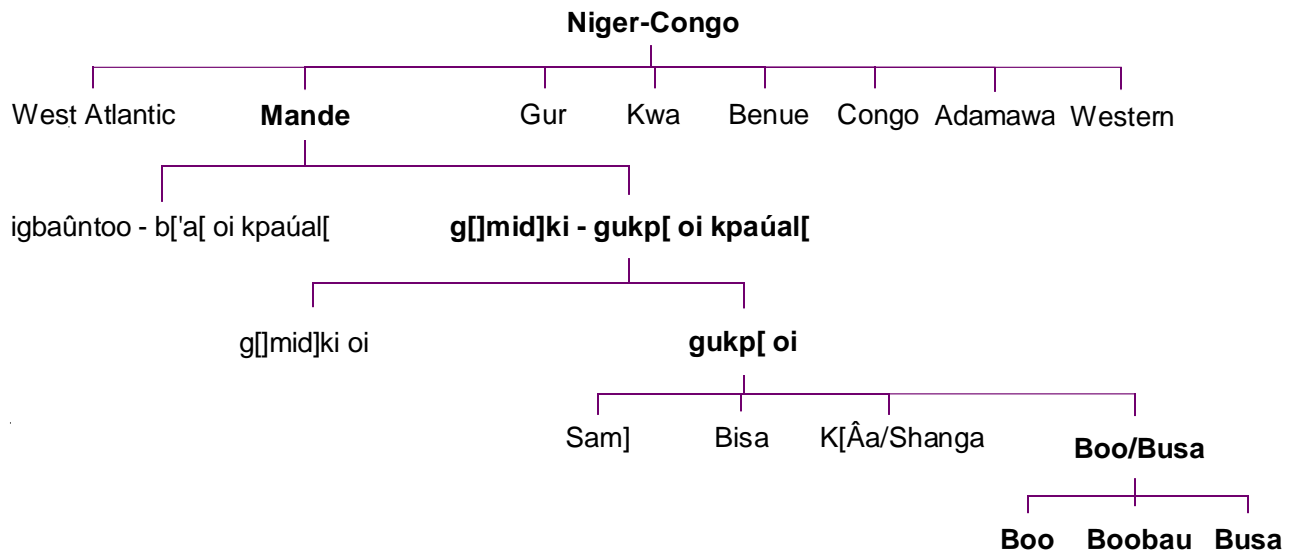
Niger-Congo

West Atlantic

Mande

Gur

Kwa

Benue

Congo

Adamawa

Western

igbaûntoo - b['a[ oi kpaúal[

g[]mid]ki - gukp[ oi kpaúal[

g[]mid]ki oi

gukp[ oi

Sam]

Bisa

K[Âa/Shanga

Boo/Busa

Boo

Boobau

Busa